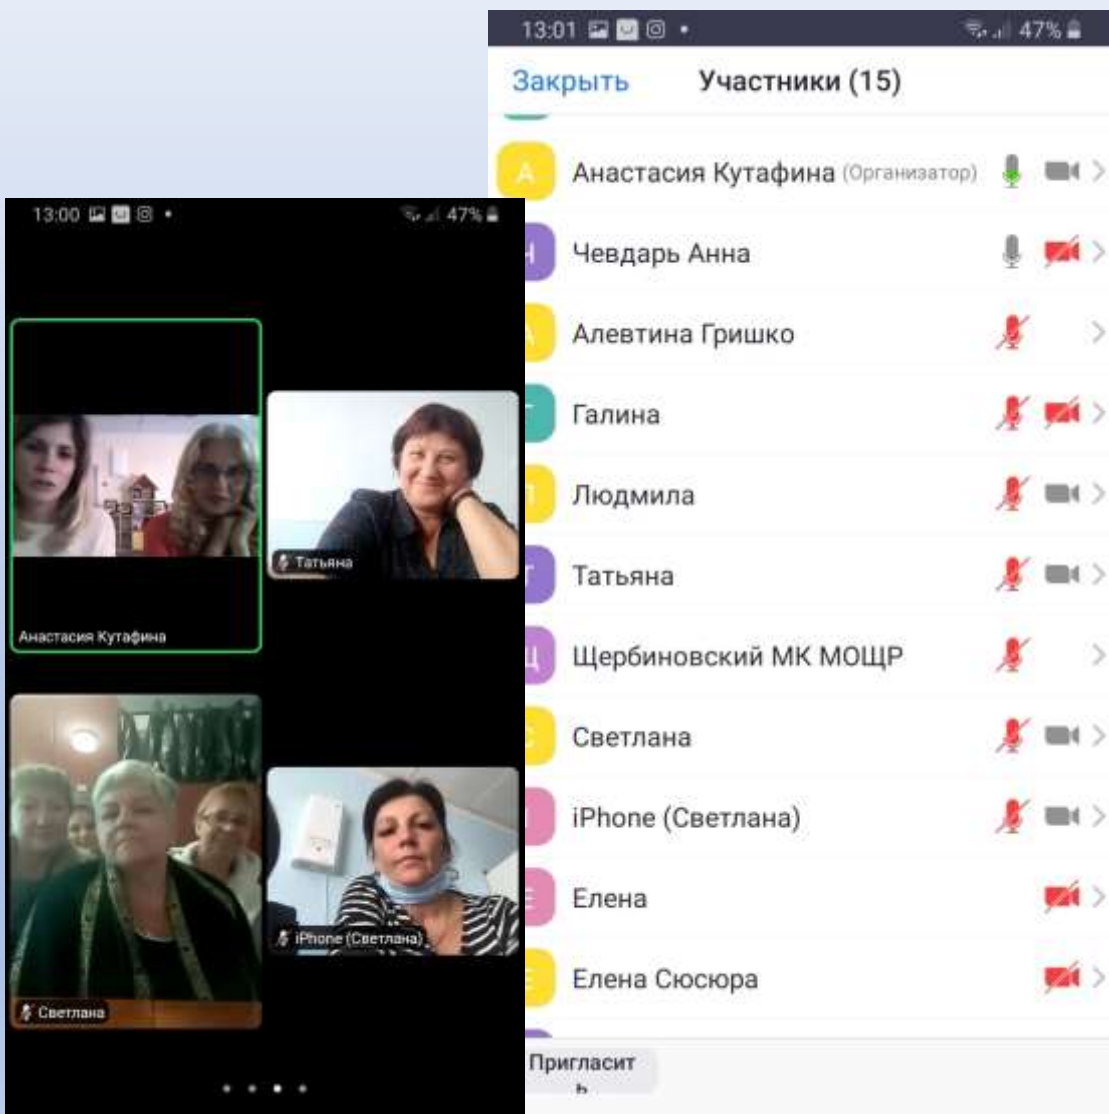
13:00

47%

Татьяна

Анастасия Кутафина

iPhone (Светлана)

Светлана

13:01

47%

Закрыть Участники (15)

А Анастасия Кутафина (Организатор)

Чевдарь Анна

Алевтина Гришко

Галина

Людмила

Татьяна

Щербиновский МК МОЩР

Светлана

iPhone (Светлана)

Елена

Елена Сюсюра

Пригласить